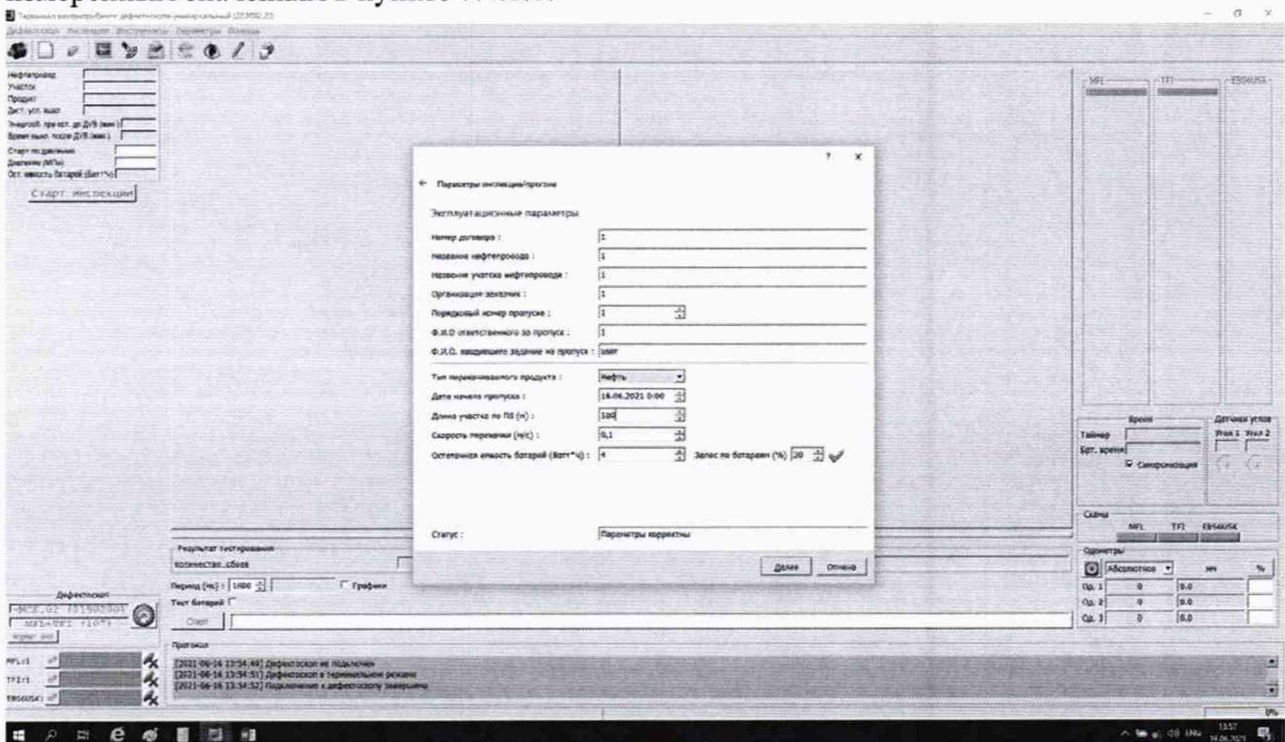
Терминал контроллера дефектоскопа универсальный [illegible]
Дефектоскоп Инспекция Инструменты Параметры Помощь

Нефтепровод
Участок
Продукт
Дист. уст. выкл
Старт по давлению
Давление (МПа)
Ост. емкость батарей (Ватт*ч)
Старт инспекции

MFL TFI EBSOUSK

Параметры инспекции/прогона

Эксплуатационные параметры

Номер договора : 1
Название нефтепровода : 1
Название участка нефтепровода : 1
Организация заказчик : 1
Порядковый номер пропуска : 1
Ф.И.О ответственного за пропуск : 1
Ф.И.О. вводившего задание на пропуск : user

Тип перекачиваемого продукта : Нефть
Дата начала пропуска : 18.06.2021 0:00
Длина участка по ПЗ (м) : 100
Скорость перекачки (м/с) : 0,1
Остаточная емкость батарей (Ватт*ч) : 4
Запас по батареям (%) 20

Статус : Параметры корректны

Далее Отмена

Время
Таймер
Брт. время
Синхронизация
Датчики углов
Угол 1 Угол 2

Скачка
MFL TFI EBSOUSK
Одометры
Абсолютное
Од. 1 0 0.0
Од. 2 0 0.0
Од. 3 0 0.0

Результат тестирования
Количество сбоев
Период (мс) : 1000
Графики
Тест батарей
Старт

Дефектоскоп

Протокол
[2021-06-16 13:54:49] Дефектоскоп не подключен
[2021-06-16 13:54:51] Дефектоскоп в терминальном режиме
[2021-06-16 13:54:52] Подключение к дефектоскопу завершено

MFL:1
TFI:1
EBSOUSK:

13:57
14.06.2021